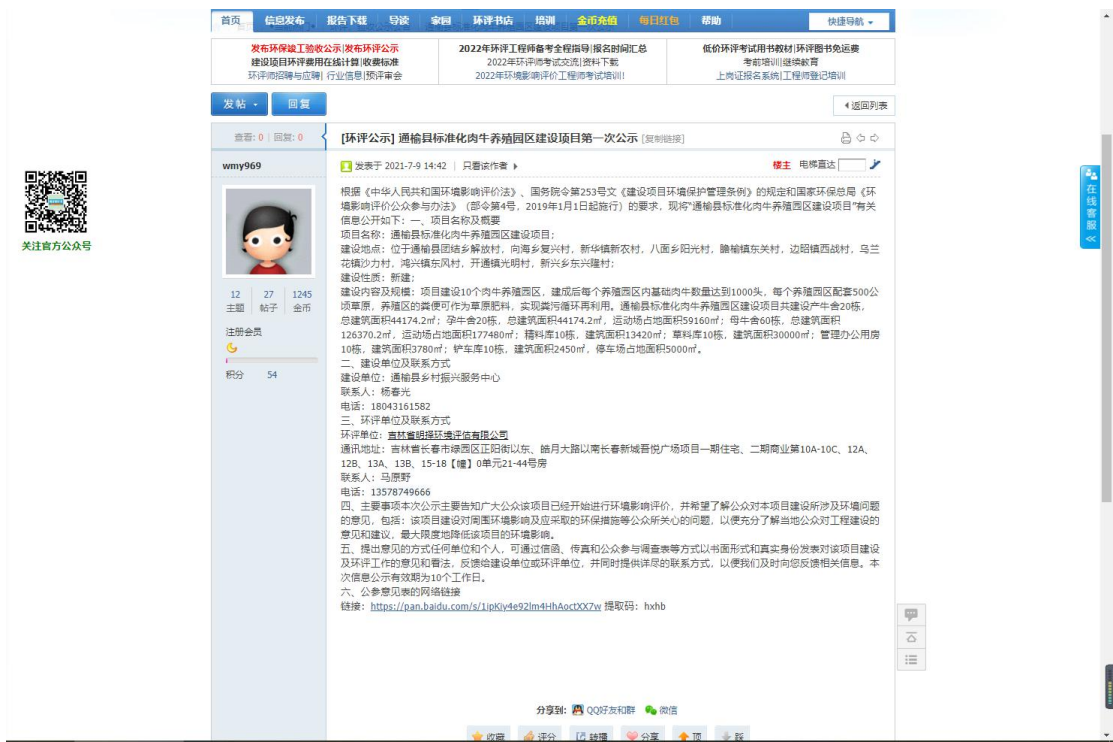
首页 信息发布 报告下载 导读 家园 环评书店 培训 金币充值 每日红包 帮助 快捷导航

发布环保竣工验收公示|发布环评公示
建设项目环评费用在线计算|收费标准
环评师招聘与应聘| 行业信息|预评审会

2022年环评工程师备考全程指导|报名时间汇总
2022年环评师考试交流|资料下载
2022年环境影响评价工程师考试培训!

低价环评考试用书教材|环评图书免运费
考前培训|继续教育
上岗证报名系统|工程师登记培训

发帖 回复 返回列表

关注官方公众号

查看: 0 | 回复: 0

[环评公示] 通榆县标准化肉牛养殖园区建设项目第一次公示 [复制链接]

wmy969

发表于 2021-7-9 14:42 | 只看该作者

楼主 电梯直达

12 主题 27 帖子 1245 金币

注册会员

积分 54

根据《中华人民共和国环境影响评价法》、国务院令第253号文《建设项目环境保护管理条例》的规定和国家环保总局《环境影响评价公众参与办法》（部令第4号，2019年1月1日起施行）的要求，现将"通榆县标准化肉牛养殖园区建设项目"有关信息公开如下：一、项目名称及概要
项目名称：通榆县标准化肉牛养殖园区建设项目；
建设地点：位于通榆县团结乡解放村，向海乡复兴村，新华镇新农村，八面乡阳光村，瞻榆镇东关村，边昭镇西战村，乌兰花镇沙力村，鸿兴镇东风村，开通镇光明村，新兴乡东兴隆村；
建设性质：新建；
建设内容及规模：项目建设10个肉牛养殖园区，建成后每个养殖园区内基础肉牛数量达到1000头，每个养殖园区配套500公顷草原，养殖区的粪便可作为草原肥料，实现粪污循环再利用。通榆县标准化肉牛养殖园区建设项目共建设产牛舍20栋，总建筑面积44174.2㎡；孕牛舍20栋，总建筑面积44174.2㎡，运动场占地面积59160㎡；母牛舍60栋，总建筑面积126370.2㎡，运动场占地面积177480㎡；精料库10栋，建筑面积13420㎡；草料库10栋，建筑面积30000㎡；管理办公用房10栋，建筑面积3780㎡；铲车库10栋，建筑面积2450㎡，停车场占地面积5000㎡。
二、建设单位及联系方式
建设单位：通榆县乡村振兴服务中心
联系人：杨春光
电话：18043161582
三、环评单位及联系方式
环评单位：吉林省明择环境评估有限公司
通讯地址：吉林省长春市绿园区正阳街以东、皓月大路以南长春新城吾悦广场项目一期住宅、二期商业第10A-10C、12A、12B、13A、13B、15-18【幢】0单元21-44号房
联系人：马原野
电话：13578749666
四、主要事项本次公示主要告知广大公众该项目已经开始进行环境影响评价，并希望了解公众对本项目建设所涉及环境问题的意见，包括：该项目建设对周围环境影响及应采取的环保措施等公众所关心的问题，以便充分了解当地公众对工程建设的意见和建议，最大限度地降低该项目的环境影响。
五、提出意见的方式任何单位和个人，可通过信函、传真和公众参与调查表等方式以书面形式和真实身份发表对该项目建设及环评工作的意见和看法，反馈给建设单位或环评单位，并同时提供详尽的联系方式，以便我们及时向您反馈相关信息。本次信息公示有效期为10个工作日。
六、公参意见表的网络链接
链接：https://pan.baidu.com/s/1ipKiy4e92lm4HhAoctXX7w 提取码：hxhb

分享到: QQ好友和群 微信

收藏 评分 转播 分享 顶 踩

在线客服